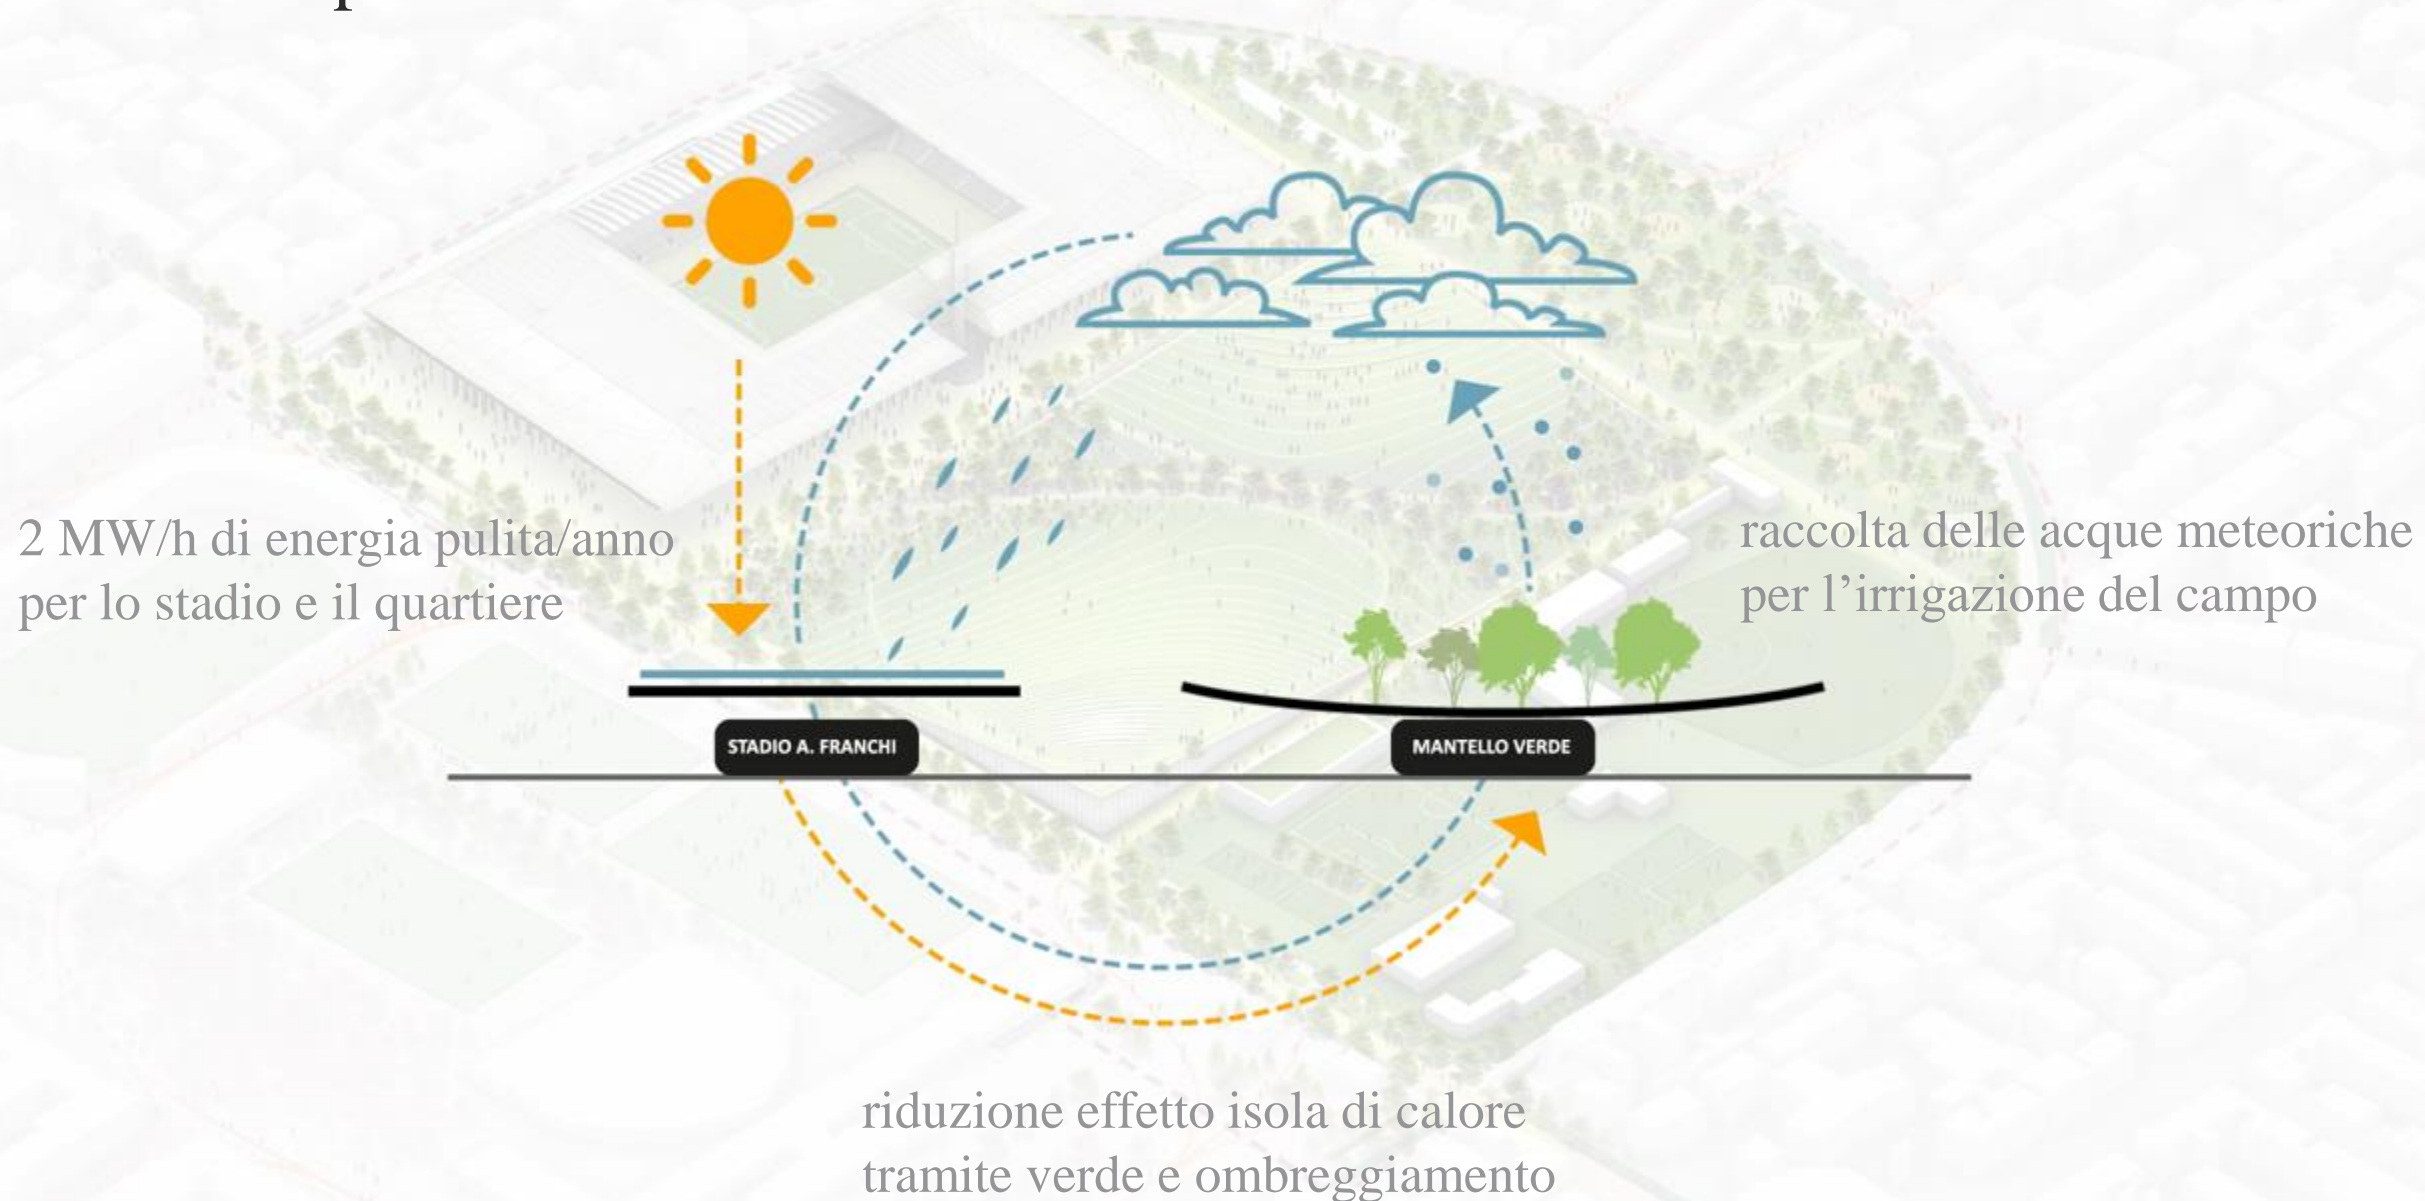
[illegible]

2 MW/h di energia pulita/anno per lo stadio e il quartiere

raccolta delle acque meteoriche per l’irrigazione del campo

STADIO A. FRANCHI

MANTELLO VERDE

riduzione effetto isola di calore tramite verde e ombreggiamento